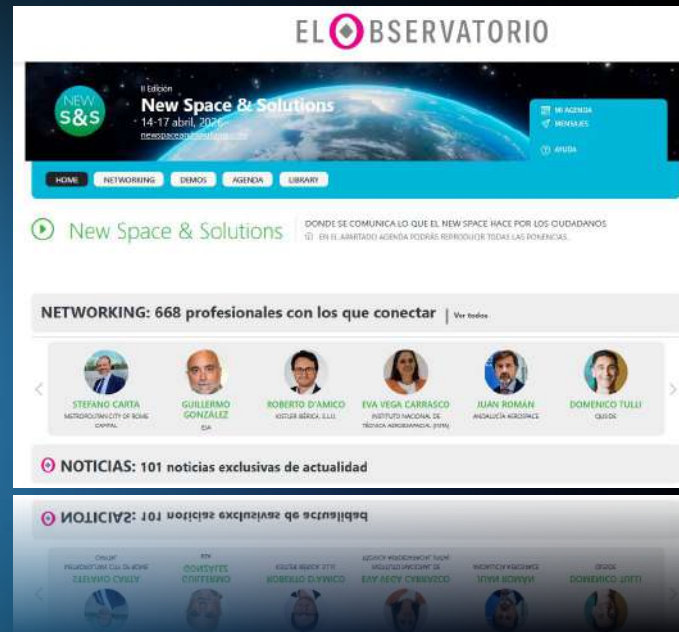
EL OBSERVATORIO

NEW S&S

II Edición

New Space & Solutions

14-17 abril, 2026

newspaceandsolutions.com

MI AGENDA

MENSAJES

AYUDA

HOME NETWORKING DEMOS AGENDA LIBRARY

New Space & Solutions

DONDE SE COMUNICA LO QUE EL NEW SPACE HACE POR LOS CIUDADANOS

EN EL APARTADO AGENDA PODRÁS REPRODUCIR TODAS LAS PONENCIAS...

NETWORKING: 668 profesionales con los que conectar | Ver todos

STEFANO CARTA
METROPOLITAN CITY OF ROME CAPITAL

GUILLERMO GONZÁLEZ
EIA

ROBERTO D'AMICO
KISTLER IBÉRICA, S.L.U.

EVA VEGA CARRASCO
INSTITUTO NACIONAL DE TÉCNICA AEROESPACIAL (INTA)

JUAN ROMÁN
ANDALUCÍA AEROSPACE

DOMENICO TULLI
QUSIDE

NOTICIAS: 101 noticias exclusivas de actualidad